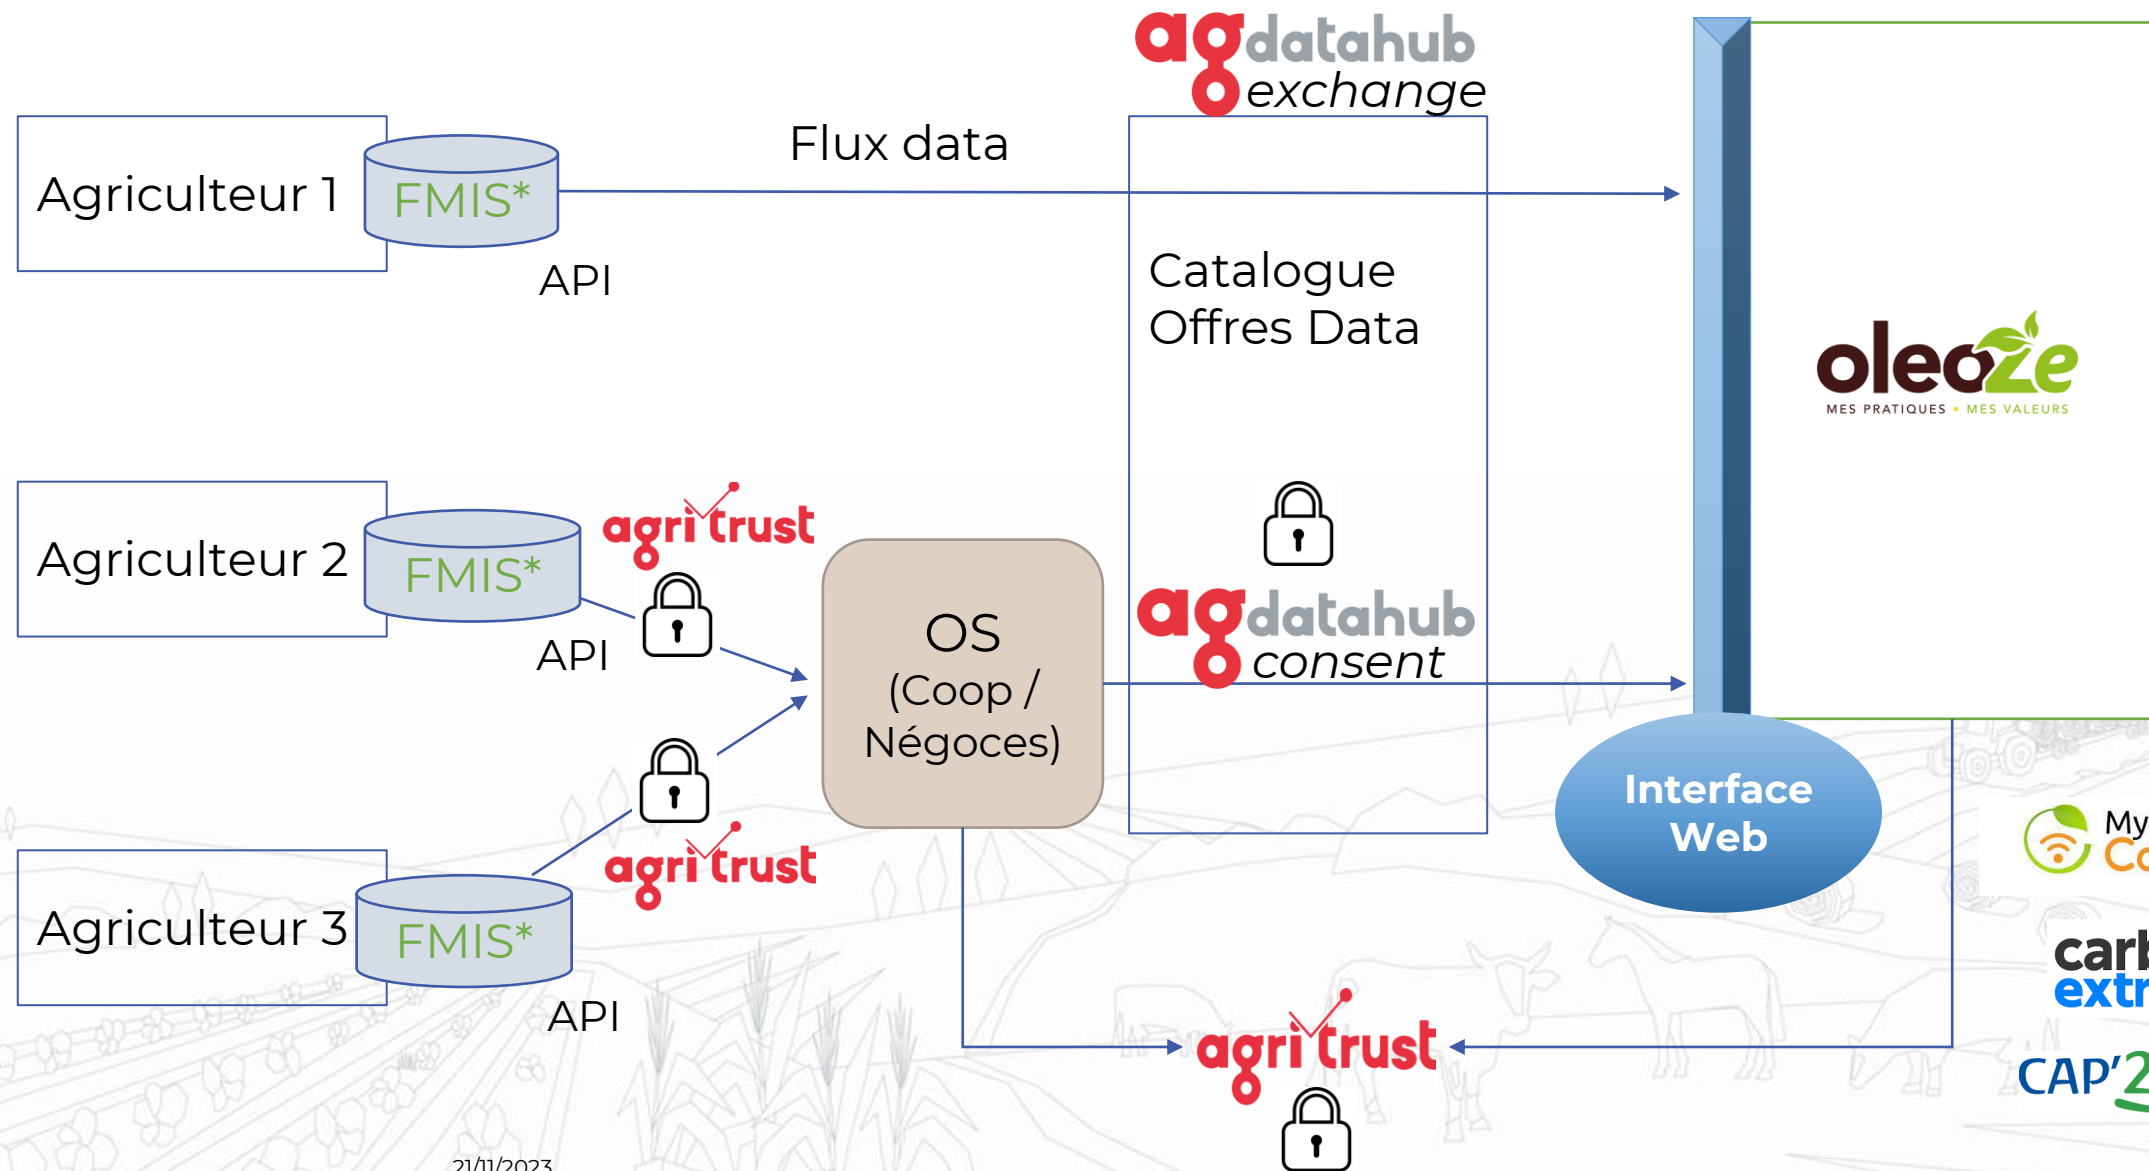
agdatahub exchange

Flux data

Agriculteur 1

FMIS*

API

Catalogue Offres Data

oleoze
MES PRATIQUES • MES VALEURS

agritrust

Agriculteur 2

FMIS*

API

OS (Coop / Négoces)

agdatahub consent

Interface Web

Agriculteur 3

FMIS*

API

agritrust

agritrust

My Co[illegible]

carb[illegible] extr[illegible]

CAP'2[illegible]

21/11/2023